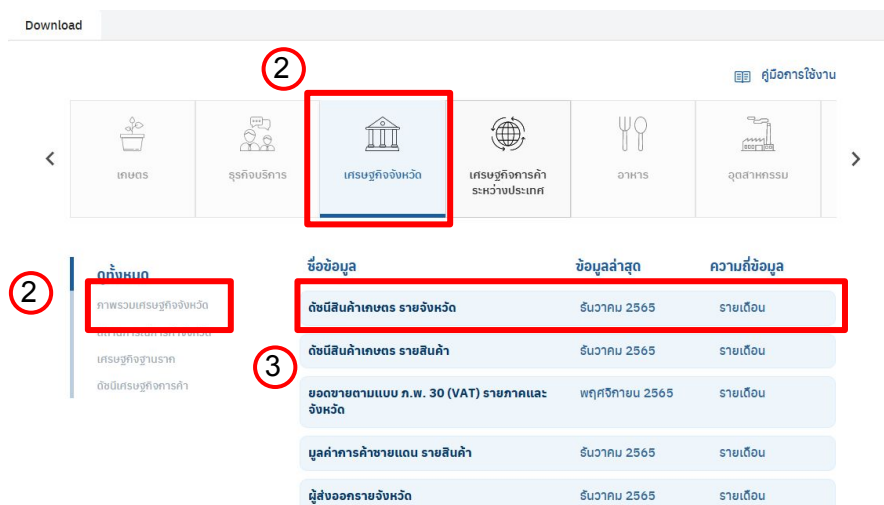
Download

2

คู่มือการใช้งาน

เกษตร

ธุรกิจบริการ

เศรษฐกิจจังหวัด

เศรษฐกิจการค้าระหว่างประเทศ

อาหาร

อุตสาหกรรม

2

ดูทั้งหมด

ภาพรวมเศรษฐกิจจังหวัด

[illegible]

เศรษฐกิจฐานราก

ดัชนีเศรษฐกิจการค้า

3

| ชื่อข้อมูล | ข้อมูลล่าสุด | ความถี่ข้อมูล |
|---|---|---|
| ดัชนีสินค้าเกษตร รายจังหวัด | ธันวาคม 2565 | รายเดือน |
| ดัชนีสินค้าเกษตร รายสินค้า | ธันวาคม 2565 | รายเดือน |
| ยอดขายตามแบบ ภ.พ. 30 (VAT) รายภาคและจังหวัด | พฤศจิกายน 2565 | รายเดือน |
| มูลค่าการค้าชายแดน รายสินค้า | ธันวาคม 2565 | รายเดือน |
| ผู้ส่งออกรายจังหวัด | ธันวาคม 2565 | รายเดือน |